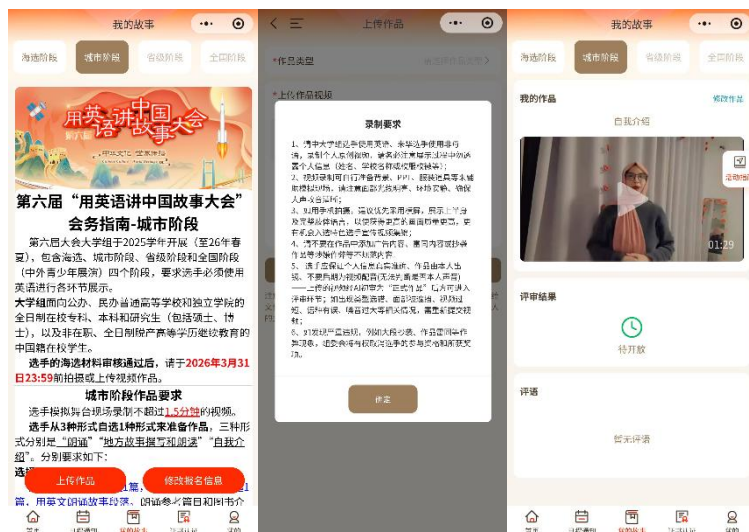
我的故事

海选阶段 城市阶段 省级阶段 全国阶段

用英语讲中国故事大会

第六届“用英语讲中国故事大会”会务指南-城市阶段

第六届大会大学组于2025学年开展（至26年春夏），包含海选、城市阶段、省级阶段和全国阶段（中外青少年展演）四个阶段，要求选手必须使用英语进行各环节展示。

大学组面向公办、民办普通高等学校和独立学院的全日制在校专科、本科和研究生（包括硕士、博士），以及非在职、全日制报考高等学历继续教育的中国籍在校学生。

选手的海选材料审核通过后，请于2026年3月31日23:59前拍摄或上传视频作品。

城市阶段作品要求

选手模拟舞台现场录制不超过1.5分钟的视频。

选手从3种形式自选1种形式来准备作品。三种形式分别是“朗诵”“地方故事撰写和朗读”“自我介绍”。分别要求如下：

选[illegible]

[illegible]篇，用英文朗诵故事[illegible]、朗诵等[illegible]

上传作品 修改报名信息

首页 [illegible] 我的故事 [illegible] 我的

上传作品

*作品类型

*上传作品视频

录制要求

1、请用大学规定使用英语，参赛选手使用非母语，录制个人原创视频，请务必注意展示过程中的讲篇个人信息（姓名、学校名称或校徽校服等）；
2、视频录制可自行添加背景、PPT、服装道具等多媒体辅助材料，请注意版权保护等，拍摄灵活，确保人声质量清晰；
3、如用手机拍摄，请以横屏方式录制，展示上半身及完整肢体动作，以便评委更好地观看作品，视频尽量少剪辑和后期制作；
4、不要在作品中添加广告内容，集团将依法删除作品等涉嫌侵权的相关内容；
5、选手应确保个人信息真实准确，作品由本人出镜，不要利用AI视频配音（无论是通过第三方工具）——上传的视频内容将会作为“自我介绍”后期进入评审环节；如出现替考情况，一经查实，视为违规，取消参赛资格；请严格遵守大赛规则，需提前观赏；
6、如发现严重违规，例如大段抄袭、作品雷同等作弊现象，组委会将有权取消选手的参与资格和所获奖项。

确定

我的故事

海选阶段 城市阶段 省级阶段 全国阶段

我的作品 修改作品

自我介绍

01:29

活动指南

评审结果

待开放

评语

暂无评语

首页 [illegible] 我的故事 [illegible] 我的